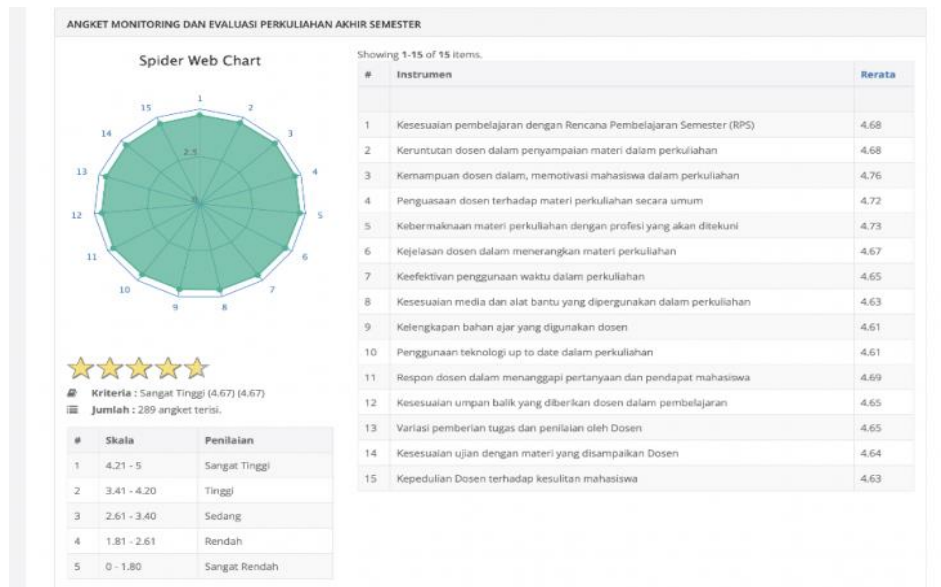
ANGKET MONITORING DAN EVALUASI PERKULIAHAN AKHIR SEMESTER

Spider Web Chart

1 2 3 4 5 6 7 8 9 10 11 12 13 14 15

2.5

Kriteria : Sangat Tinggi (4.67) (4.67)

Jumlah : 289 angket terisi.

| # | Skala | Penilaian |
|---|---|---|
| 1 | 4.21 - 5 | Sangat Tinggi |
| 2 | 3.41 - 4.20 | Tinggi |
| 3 | 2.61 - 3.40 | Sedang |
| 4 | 1.81 - 2.61 | Rendah |
| 5 | 0 - 1.80 | Sangat Rendah |

Showing 1-15 of 15 items.

| # | Instrumen | Rerata |
|---|---|---|
| | | |
| 1 | Kesesuaian pembelajaran dengan Rencana Pembelajaran Semester (RPS) | 4.68 |
| 2 | Keruntutan dosen dalam penyampaian materi dalam perkuliahan | 4.68 |
| 3 | Kemampuan dosen dalam, memotivasi mahasiswa dalam perkuliahan | 4.76 |
| 4 | Penguasaan dosen terhadap materi perkuliahan secara umum | 4.72 |
| 5 | Kebermaknaan materi perkuliahan dengan profesi yang akan ditekuni | 4.73 |
| 6 | Kejelasan dosen dalam menerangkan materi perkuliahan | 4.67 |
| 7 | Keefektivan penggunaan waktu dalam perkuliahan | 4.65 |
| 8 | Kesesuaian media dan alat bantu yang dipergunakan dalam perkuliahan | 4.63 |
| 9 | Kelengkapan bahan ajar yang digunakan dosen | 4.61 |
| 10 | Penggunaan teknologi up to date dalam perkuliahan | 4.61 |
| 11 | Respon dosen dalam menanggapi pertanyaan dan pendapat mahasiswa | 4.69 |
| 12 | Kesesuaian umpan balik yang diberikan dosen dalam pembelajaran | 4.65 |
| 13 | Variasi pemberian tugas dan penilaian oleh Dosen | 4.65 |
| 14 | Kesesuaian ujian dengan materi yang disampaikan Dosen | 4.64 |
| 15 | Kepedulian Dosen terhadap kesulitan mahasiswa | 4.63 |